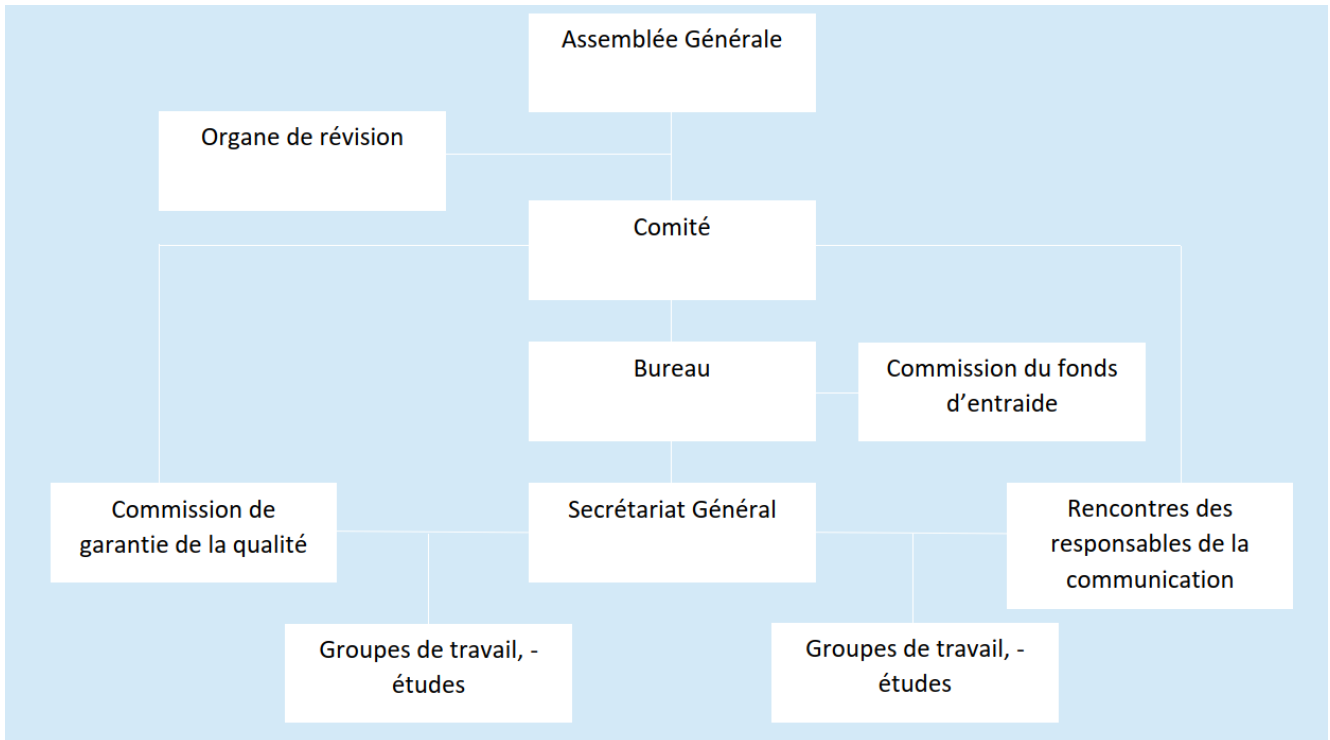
Assemblée Générale

Organe de révision

Comité

Bureau

Commission du fonds d'entraide

Commission de garantie de la qualité

Secrétariat Général

Rencontres des responsables de la communication

Groupes de travail, -études

Groupes de travail, -études